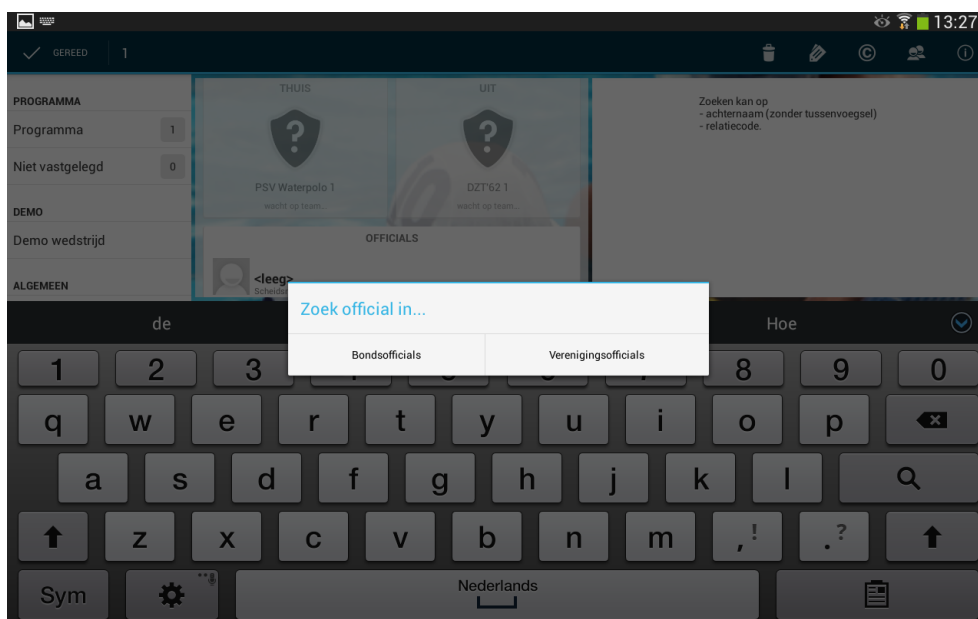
13:27

GEREED 1

PROGRAMMA
Programma 1
Niet vastgelegd 0
DEMO
Demo wedstrijd
ALGEMEEN

THUIS
?
PSV Waterpolo 1
wacht op team...

UIT
?
DZT'62 1
wacht op team...

OFFICIALS
<leeg>
Scheids

Zoeken kan op
- achternaam (zonder tussenvoegsel)
- relatiecode.

Zoek official in...
Bondsofficials
Verenigingsofficials

de
Hoe

1 2 3 8 9 0
q w e r t y u i o p
a s d f g h j k l
z x c v b n m , ! . ?
Sym
Nederlands